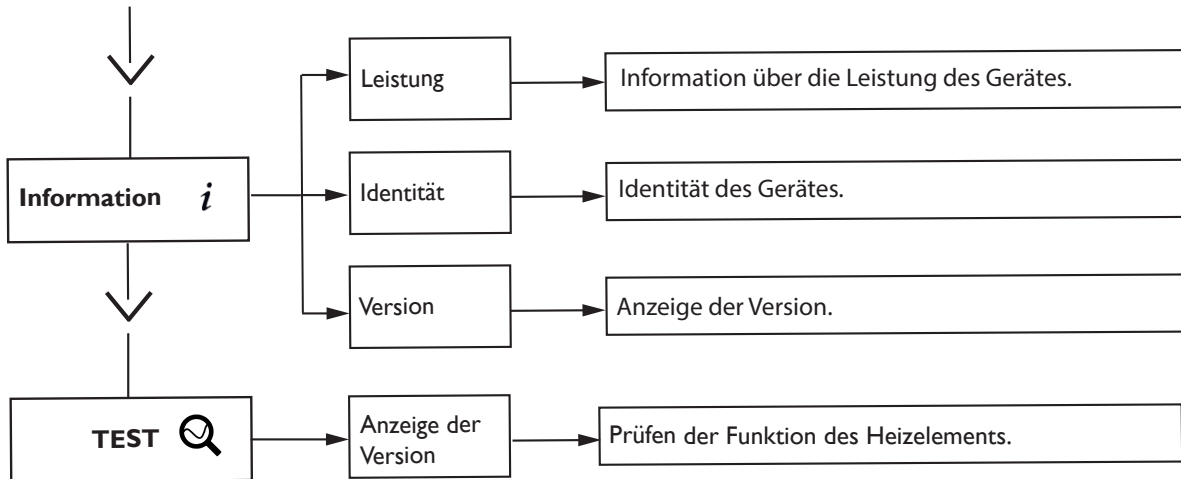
Information $i$

Leistung

Information über die Leistung des Gerätes.

Identität

Identität des Gerätes.

Version

Anzeige der Version.

TEST

Anzeige der Version

Prüfen der Funktion des Heizelements.